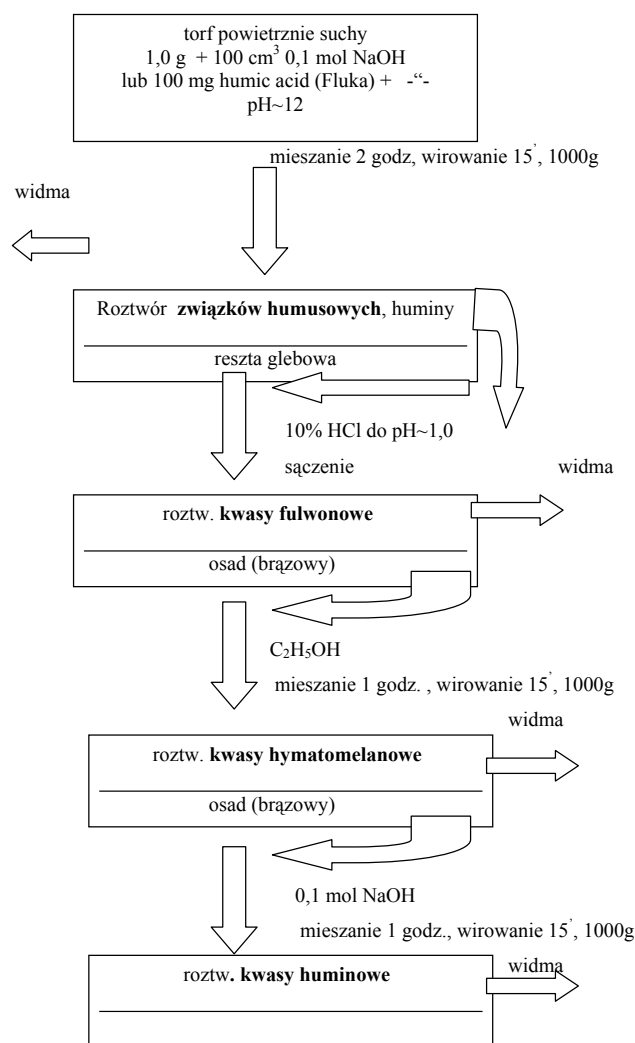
torf powietrznie suchy
1,0 g + 100 cm$^3$ 0,1 mol NaOH
lub 100 mg humic acid (Fluka) + -"-
pH~12

mieszanie 2 godz, wirowanie 15', 1000g

widma

Roztwór **związków humusowych**, huminy

reszta glebowa

10% HCl do pH~1,0

sączenie

widma

roztw. **kwasy fulwonowe**

osad (brązowy)

$C_2H_5OH$

mieszanie 1 godz. , wirowanie 15', 1000g

widma

roztw. **kwasy hymatomelanowe**

osad (brązowy)

0,1 mol NaOH

mieszanie 1 godz., wirowanie 15', 1000g

roztw**. kwasy huminowe**

widma